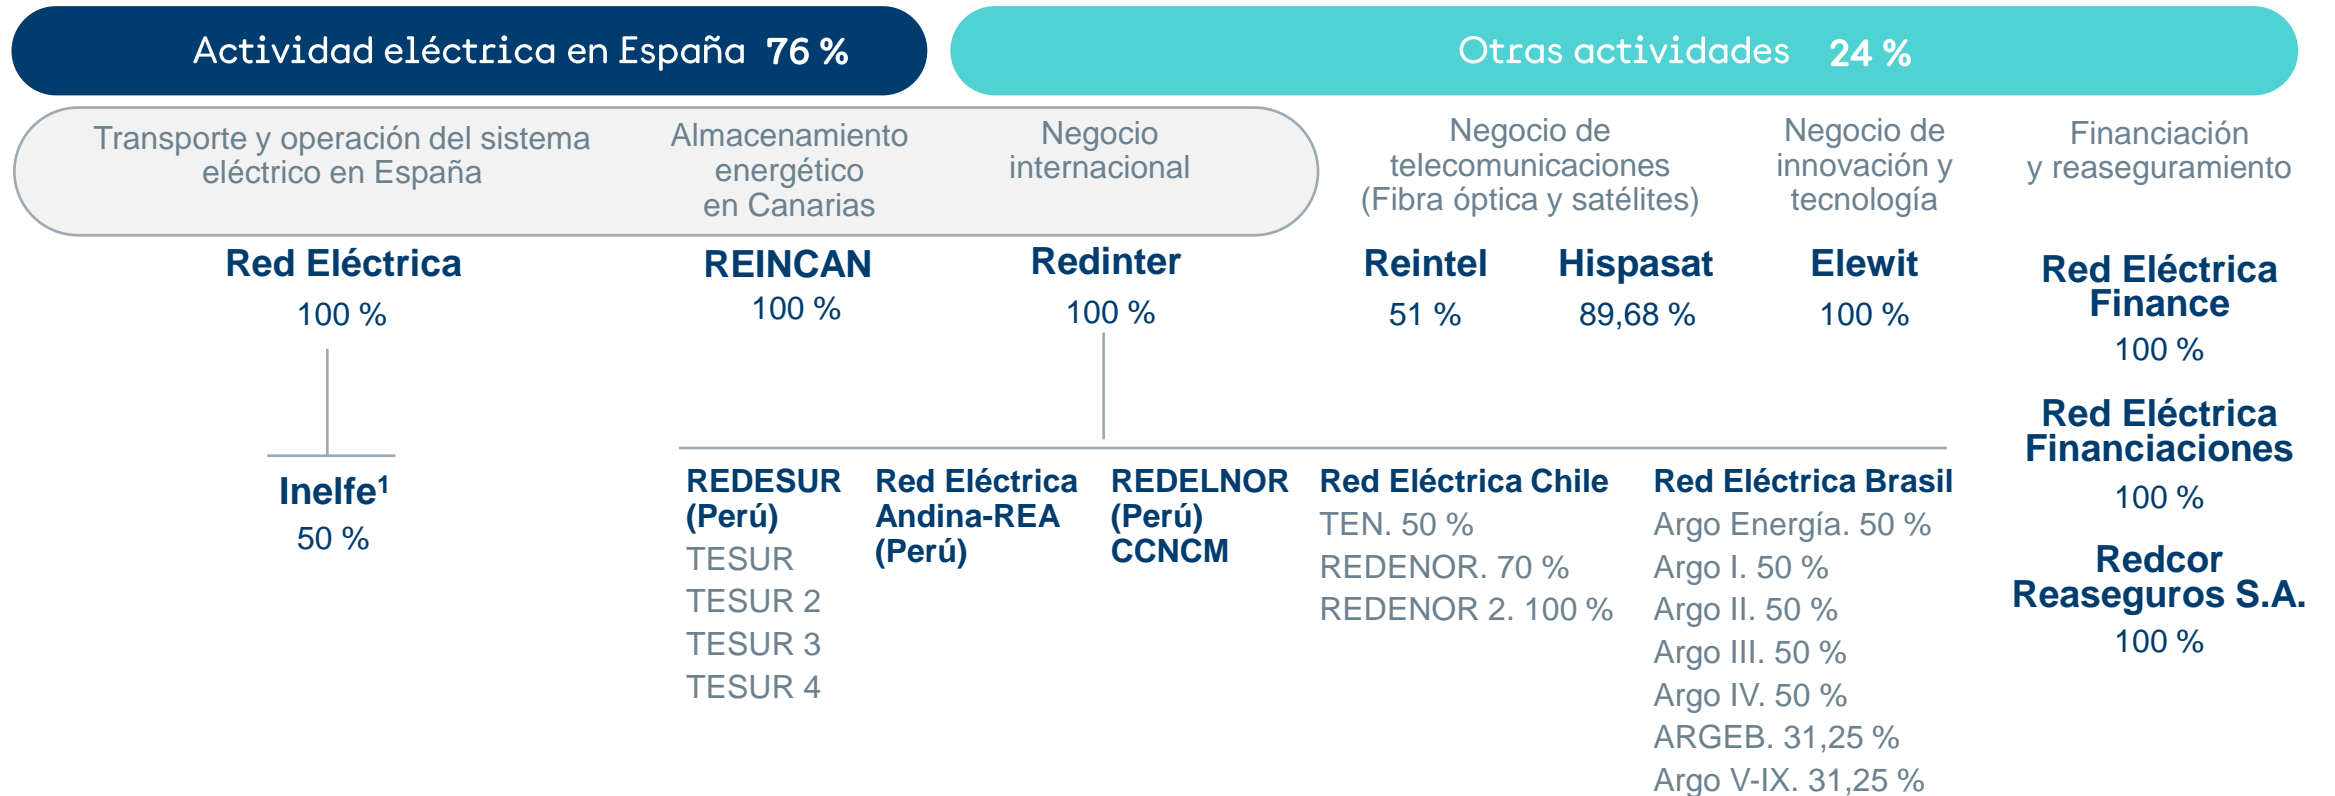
Actividad eléctrica en España 76 %

Otras actividades 24 %

Transporte y operación del sistema eléctrico en España

Almacenamiento energético en Canarias

Negocio internacional

Negocio de telecomunicaciones (Fibra óptica y satélites)

Negocio de innovación y tecnología

Financiación y reaseguramiento

Red Eléctrica
100 %

Inelfe¹
50 %

REINCAN
100 %

Redinter
100 %

REDESUR (Perú)
TESUR
TESUR 2
TESUR 3
TESUR 4

Red Eléctrica Andina-REA (Perú)

REDELNOR (Perú)
CCNCM

Red Eléctrica Chile
TEN. 50 %
REDENOR. 70 %
REDENOR 2. 100 %

Red Eléctrica Brasil
Argo Energia. 50 %
Argo I. 50 %
Argo II. 50 %
Argo III. 50 %
Argo IV. 50 %
ARGEB. 31,25 %
Argo V-IX. 31,25 %

Reintel
51 %

Hispasat
89,68 %

Elewit
100 %

Red Eléctrica Finance
100 %

Red Eléctrica Financiaciones
100 %

Redcor Reaseguros S.A.
100 %